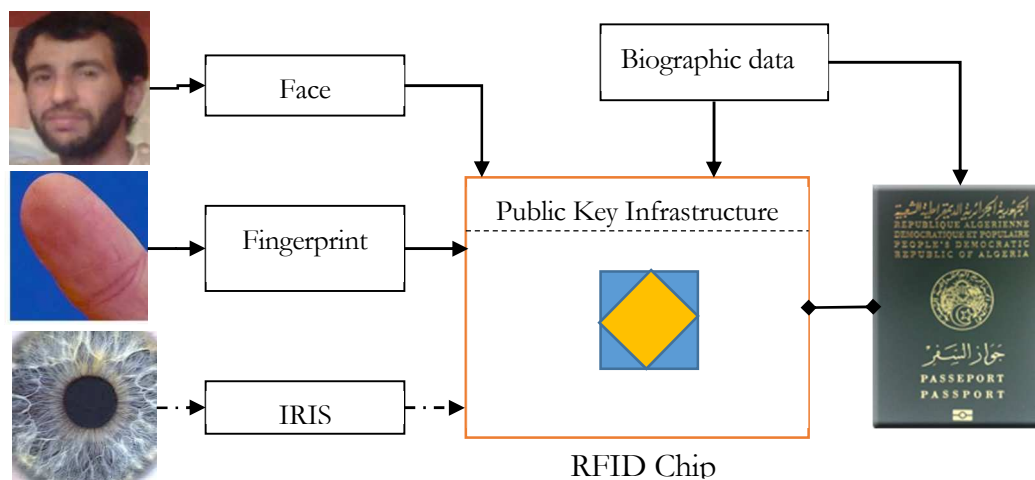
Face

Fingerprint

IRIS

Biographic data

Public Key Infrastructure

RFID Chip

الجمهورية الجزائرية الديمقراطية الشعبية
REPUBLIQUE ALGERIENNE DEMOCRATIQUE ET POPULAIRE
PEOPLE'S DEMOCRATIC REPUBLIC OF ALGERIA

جواز السفر
PASSEPORT
PASSPORT